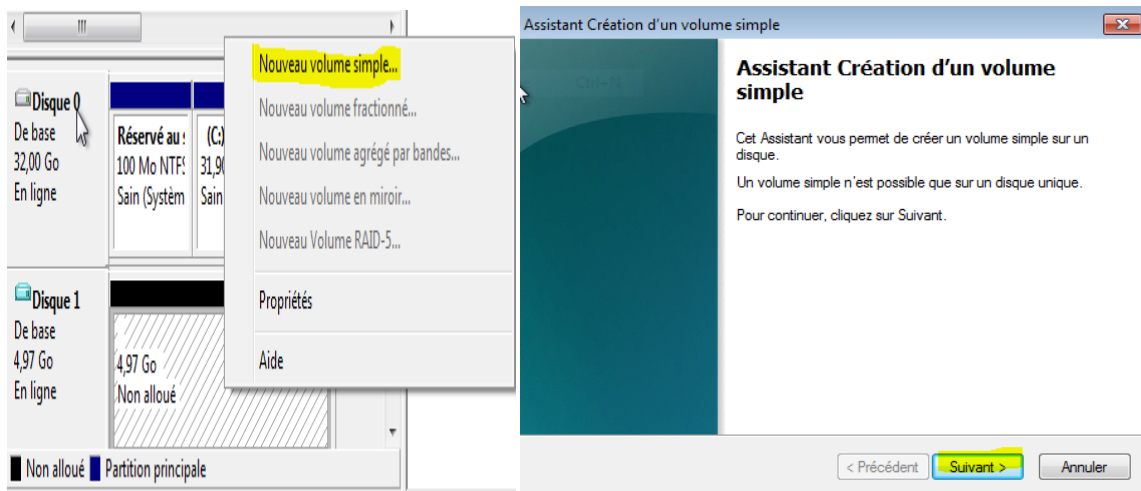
Disque 0
De base
32,00 Go
En ligne

Réservé au s
100 Mo NTF
Sain (Systèm

(C:)
31,9
Sain

Disque 1
De base
4,97 Go
En ligne

4,97 Go
Non alloué

Non alloué
Partition principale

Nouveau volume simple...
Nouveau volume fractionné...
Nouveau volume agrégé par bandes...
Nouveau volume en miroir...
Nouveau Volume RAID-5...
Propriétés
Aide

Assistant Création d'un volume simple

Assistant Création d'un volume simple

Cet Assistant vous permet de créer un volume simple sur un disque.

Un volume simple n'est possible que sur un disque unique.

Pour continuer, cliquez sur Suivant.

< Précédent
Suivant >
Annuler